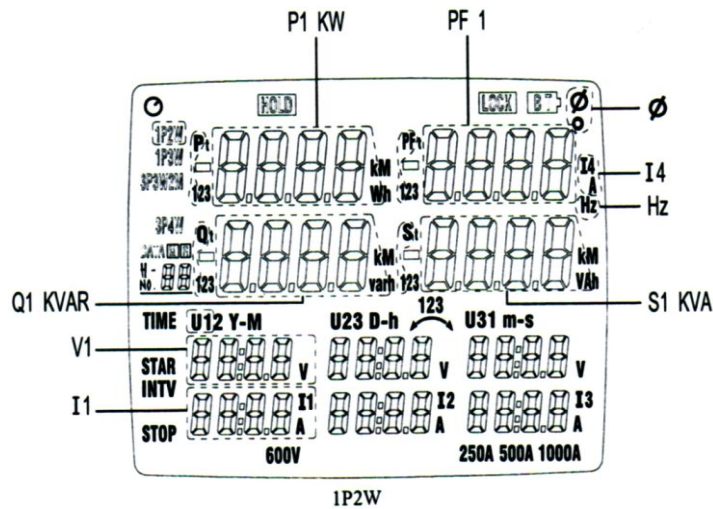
P1 KW

PF 1

HOLD

LOCK

Ø

1P2W
1P3W
3P3W2M

Pt
123

kM
Wh

PF
123

I4
A
Hz

3P4W
DATA
H-
NO.

Qt
123

kM
varh

St
123

kM
VAh

Q1 KVAR

S1 KVA

123

TIME U12 Y-M

U23 D-h

U31 m-s

V1

STAR
INTV

V

V

V

I1

STOP

I1
A

I2
A

I3
A

600V

250A 500A 1000A

1P2W